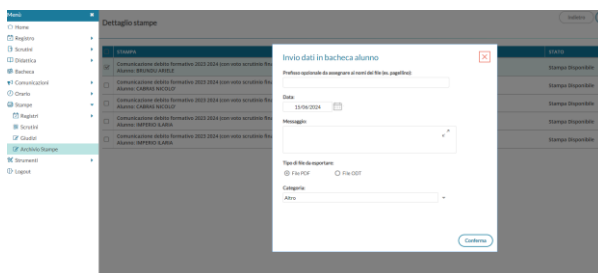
Menù
Home
Registro
Scrutini
Didattica
Bacheca
Comunicazioni
Orario
Stampe
Registri
Scrutini
Giudizi
Archivio Stampe
Strumenti
Logout

Dettaglio stampe

Indietro

STAMPA

STATO

Comunicazione debito formativo 2023-2024 (con voto scrutinio fin
Alunno: BRUNDU ARIELE

Stampa Disponibile

Comunicazione debito formativo 2023-2024 (con voto scrutinio fin
Alunno: CABRAS NICOLO'

Stampa Disponibile

Comunicazione debito formativo 2023-2024 (con voto scrutinio fin
Alunno: CABRAS NICOLO'

Stampa Disponibile

Comunicazione debito formativo 2023-2024 (con voto scrutinio fin
Alunno: IMPERIO ILARIA

Stampa Disponibile

Comunicazione debito formativo 2023-2024 (con voto scrutinio fin
Alunno: IMPERIO ILARIA

Stampa Disponibile

Invio dati in bacheca alunno

Prefisso opzionale da assegnare ai nomi dei file (es. pagellino):

Data:
13/06/2024

Messaggio:

Tipo di file da esportare:
File PDF
File ODT

Categoria:
Altro

Conferma